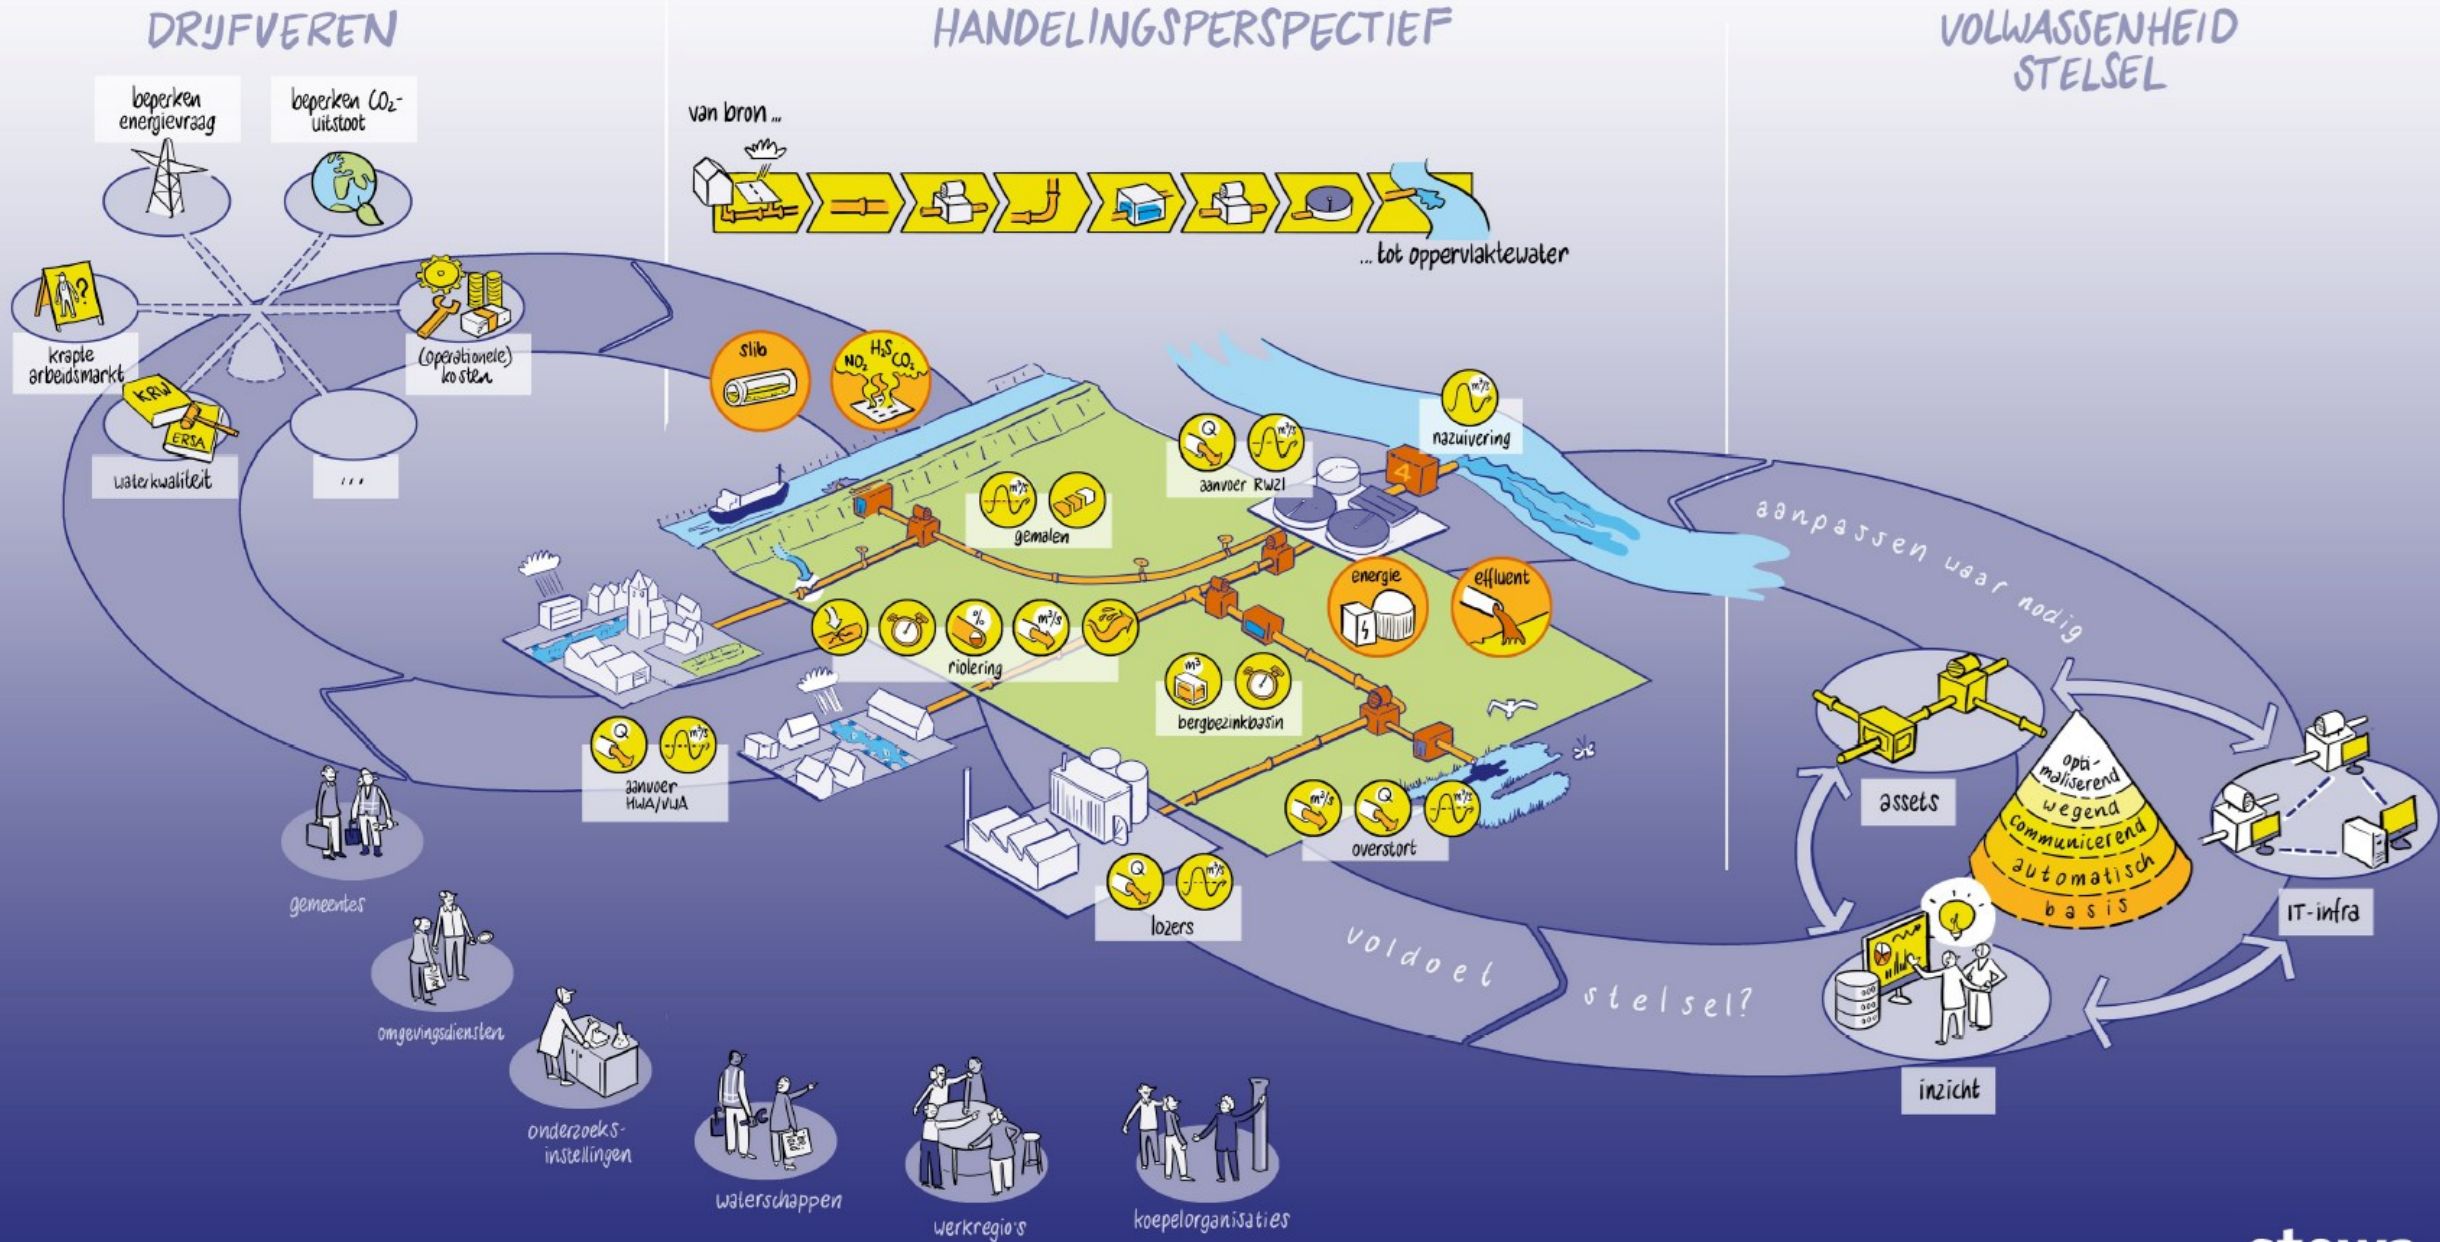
DRIJFVEREN

beperken energievraag

beperken $CO_2$-uitstoot

?

krappe arbeidsmarkt

(operationele) kosten

KRW

ERSA

waterkwaliteit

...

HANDELINGSPERSPECTIEF

van bron ...

... tot oppervlaktewater

slib

$NO_2$ $H_2S$ $CO_2$

Q

$m^3/s$

aanvoer RWZI

$m^3/s$

nazuivering

4

$m^3/s$

gemalen

energie

effluent

%

$m^3/s$

riolering

$m^3$

bergbezinkbasin

Q

$m^3/s$

aanvoer HWA/VWA

$m^3/s$

Q

$m^3/s$

overstort

Q

$m^3/s$

lozers

gemeentes

omgevingsdiensten

onderzoeks-instellingen

waterschappen

werkregio's

koepelorganisaties

VOLWASSENHEID STELSEL

aanpassen waar nodig

assets

opti-maliserend

wegend

communicerend

automatisch

basis

IT-infra

inzicht

voldoet

stelsel?

stowa